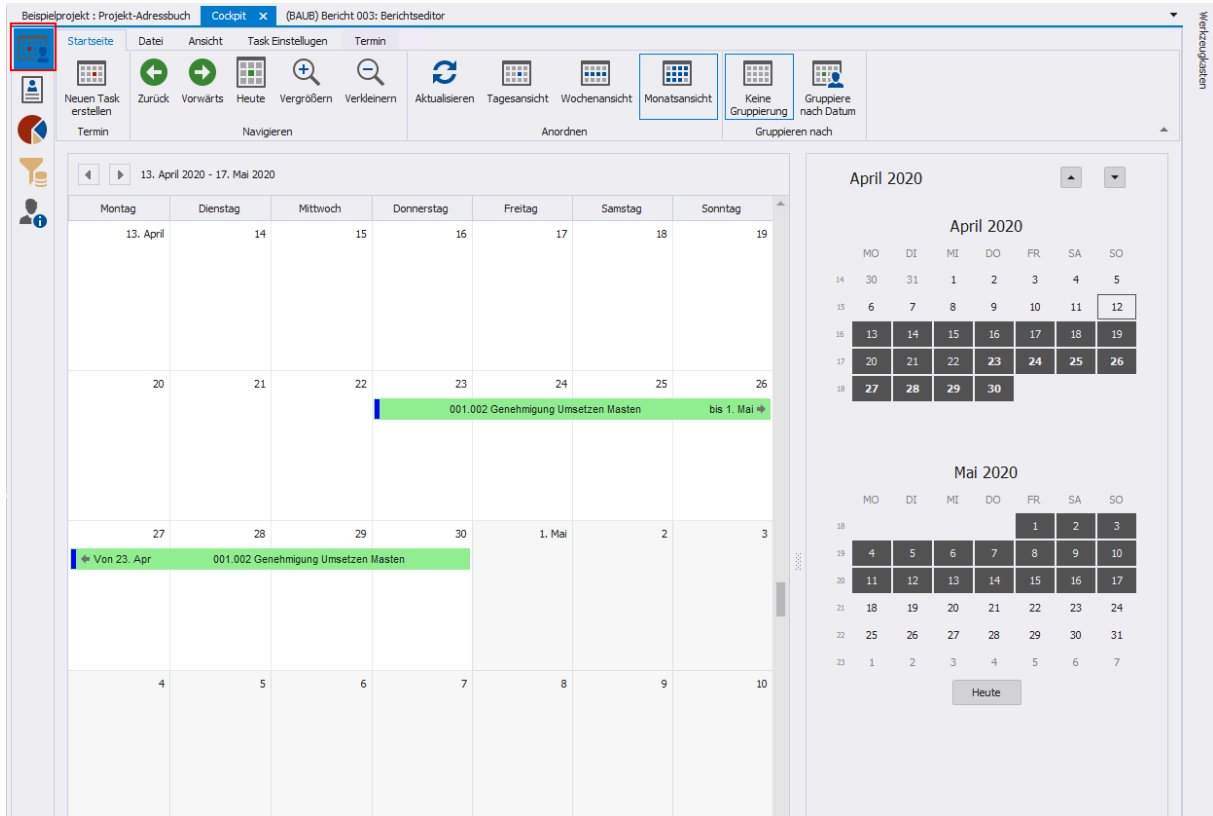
Beispielprojekt : Projekt-Adressbuch   Cockpit ×   (BAUB) Bericht 003: Berichtseditor

Werkzeugkasten

Startseite   Datei   Ansicht   Task Einstellungen   Termin

Neuen Task erstellen
Termin

Zurück   Vorwärts   Heute   Vergrößern   Verkleinern
Navigieren

Aktualisieren   Tagesansicht   Wochenansicht   Monatsansicht
Anordnen

Keine Gruppierung   Gruppiere nach Datum
Gruppieren nach

13. April 2020 - 17. Mai 2020

| Montag | Dienstag | Mittwoch | Donnerstag | Freitag | Samstag | Sonntag |
|---|---|---|---|---|---|---|
| 13. April | 14 | 15 | 16 | 17 | 18 | 19 |
| 20 | 21 | 22 | 23 | 24 | 25 | 26 |
| 27 | 28 | 29 | 30 | 1. Mai | 2 | 3 |
| 4 | 5 | 6 | 7 | 8 | 9 | 10 |

001.002 Genehmigung Umsetzen Masten   bis 1. Mai

Von 23. Apr   001.002 Genehmigung Umsetzen Masten

April 2020

April 2020

| | MO | DI | MI | DO | FR | SA | SO |
|---|---|---|---|---|---|---|---|
| 14 | 30 | 31 | 1 | 2 | 3 | 4 | 5 |
| 15 | 6 | 7 | 8 | 9 | 10 | 11 | 12 |
| 16 | 13 | 14 | 15 | 16 | 17 | 18 | 19 |
| 17 | 20 | 21 | 22 | 23 | 24 | 25 | 26 |
| 18 | 27 | 28 | 29 | 30 | | | |

Mai 2020

| | MO | DI | MI | DO | FR | SA | SO |
|---|---|---|---|---|---|---|---|
| 18 | | | | | 1 | 2 | 3 |
| 19 | 4 | 5 | 6 | 7 | 8 | 9 | 10 |
| 20 | 11 | 12 | 13 | 14 | 15 | 16 | 17 |
| 21 | 18 | 19 | 20 | 21 | 22 | 23 | 24 |
| 22 | 25 | 26 | 27 | 28 | 29 | 30 | 31 |
| 23 | 1 | 2 | 3 | 4 | 5 | 6 | 7 |

Heute